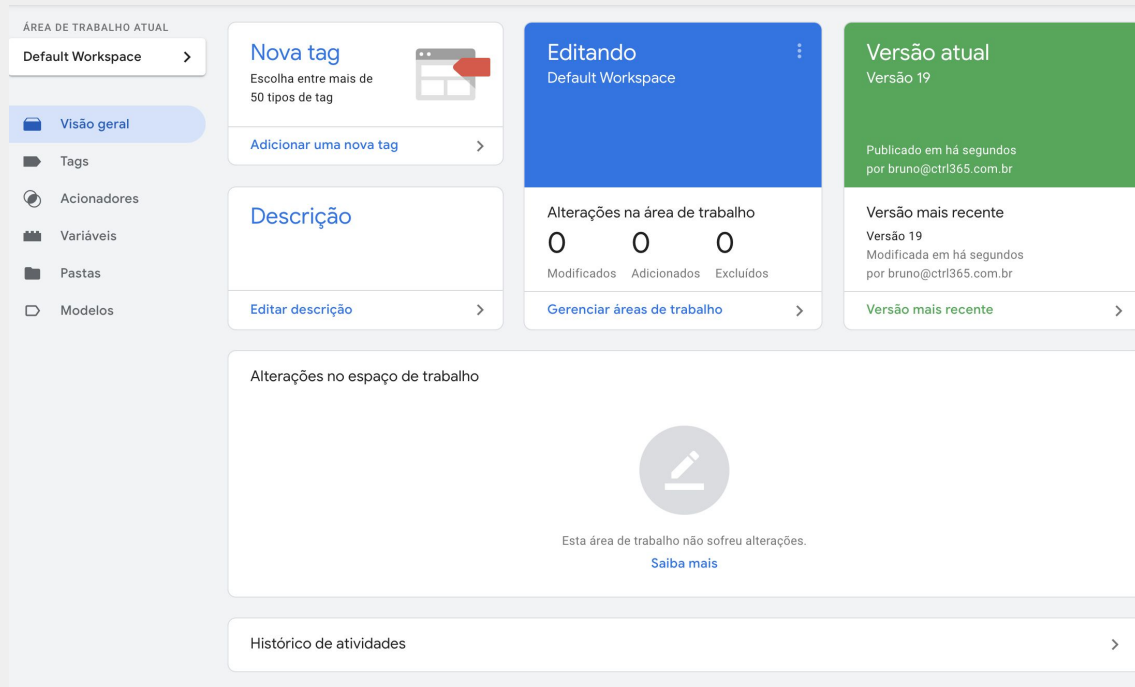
ÁREA DE TRABALHO ATUAL

Default Workspace >

Visão geral
Tags
Acionadores
Variáveis
Pastas
Modelos

Nova tag
Escolha entre mais de 50 tipos de tag

Adicionar uma nova tag >

Descrição

Editar descrição >

Editando
Default Workspace

Alterações na área de trabalho

| 0 | 0 | 0 |
|---|---|---|
| Modificados | Adicionados | Excluídos |

Gerenciar áreas de trabalho >

Versão atual
Versão 19

Publicado em há segundos
por bruno@ctrl365.com.br

Versão mais recente
Versão 19
Modificada em há segundos
por bruno@ctrl365.com.br

Versão mais recente >

Alterações no espaço de trabalho

Esta área de trabalho não sofreu alterações.
Saiba mais

Histórico de atividades >